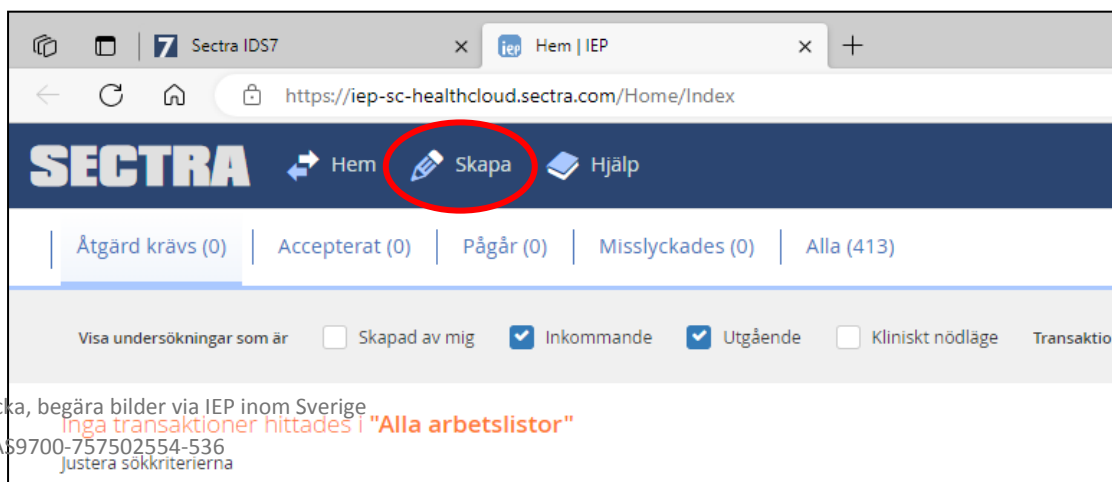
Sectra IDS7 ×
Hem | IEP ×
+
https://iep-sc-healthcloud.sectra.com/Home/Index

SECTRA Hem Skapa Hjälp

Åtgärd krävs (0) | Accepterat (0) | Pågår (0) | Misslyckades (0) | Alla (413)

Visa undersökningar som är Skapad av mig Inkommande Utgående Kliniskt nödläge Transaktio

cka, begära bilder via IEP inom Sverige
Inga transaktioner hittades i "Alla arbetslistor"
AS9700-757502554-536
Justera sökkriterierna